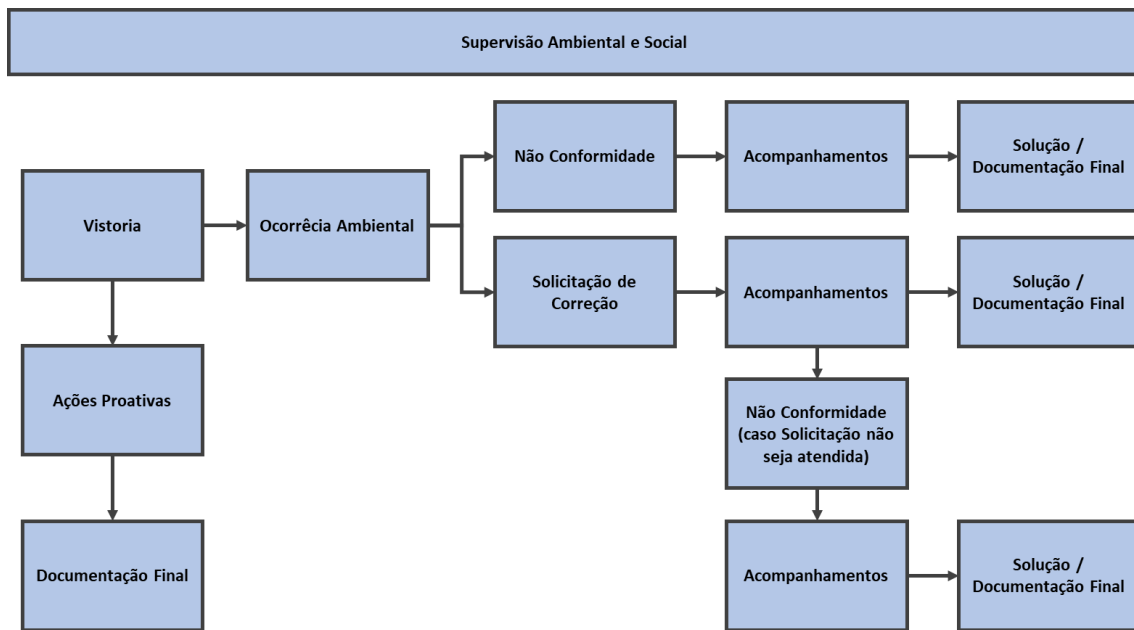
Supervisão Ambiental e Social

Vistoria

Ocorrêcia Ambiental

Não Conformidade

Acompanhamentos

Solução / Documentação Final

Solicitação de Correção

Acompanhamentos

Solução / Documentação Final

Ações Proativas

Não Conformidade (caso Solicitação não seja atendida)

Documentação Final

Acompanhamentos

Solução / Documentação Final